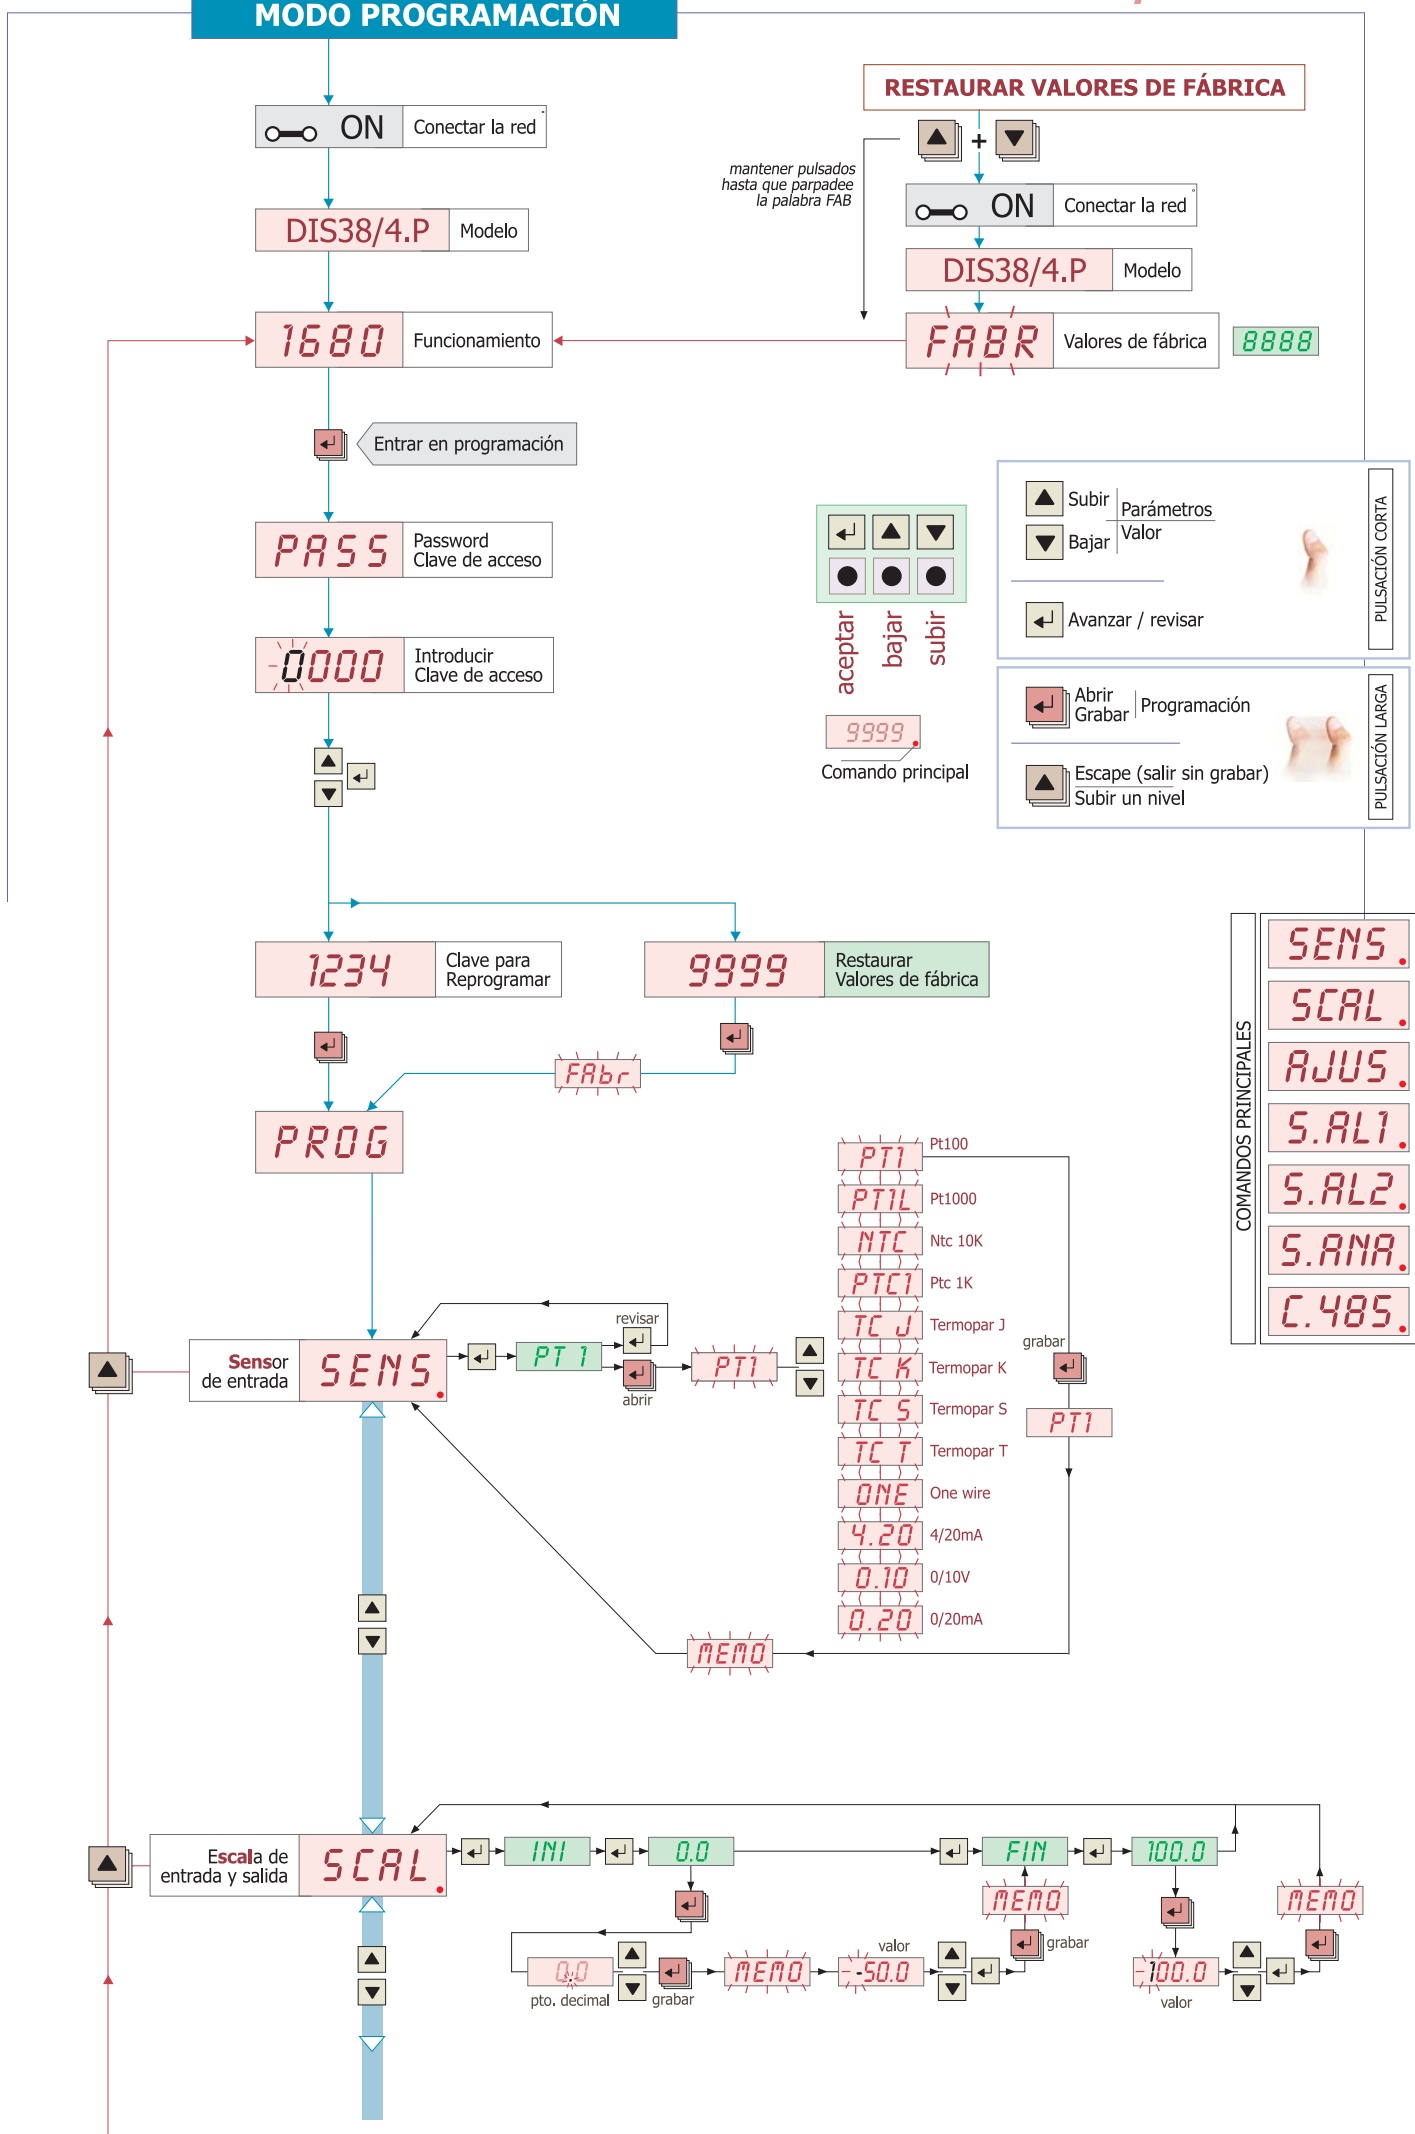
MODO PROGRAMACIÓN

ON Conectar la red

DIS38/4.P Modelo

1680 Funcionamiento

Entrar en programación

PASS Password Clave de acceso

0000 Introducir Clave de acceso

1234 Clave para Reprogramar

9999 Restaurar Valores de fábrica

FAbr

PROG

RESTAURAR VALORES DE FÁBRICA

+

mantener pulsados hasta que parpadee la palabra FAB

ON Conectar la red

DIS38/4.P Modelo

FABR Valores de fábrica 8888

aceptar bajar subir

9999
Comando principal

Subir Parámetros
Bajar Valor
Avanzar / revisar
PULSACIÓN CORTA

Abrir Grabar Programación
Escape (salir sin grabar) Subir un nivel
PULSACIÓN LARGA

COMANDOS PRINCIPALES
SENS.
SCAL.
AJUS.
S.AL1.
S.AL2.
S.ANA.
C.485.

Sensor de entrada SENS.

PT 1 revisar abrir PT1

PT1 Pt100
PT1L Pt1000
NTC Ntc 10K
PTC1 Ptc 1K
TC J Termopar J
TC K Termopar K
TC S Termopar S
TC T Termopar T
ONE One wire
4.20 4/20mA
0.10 0/10V
0.20 0/20mA

grabar
PT1
MEMO

Escala de entrada y salida SCAL.

INI 0.0 FIN 100.0
MEMO grabar MEMO
0.0 pto. decimal grabar MEMO valor -50.0 grabar 100.0 valor